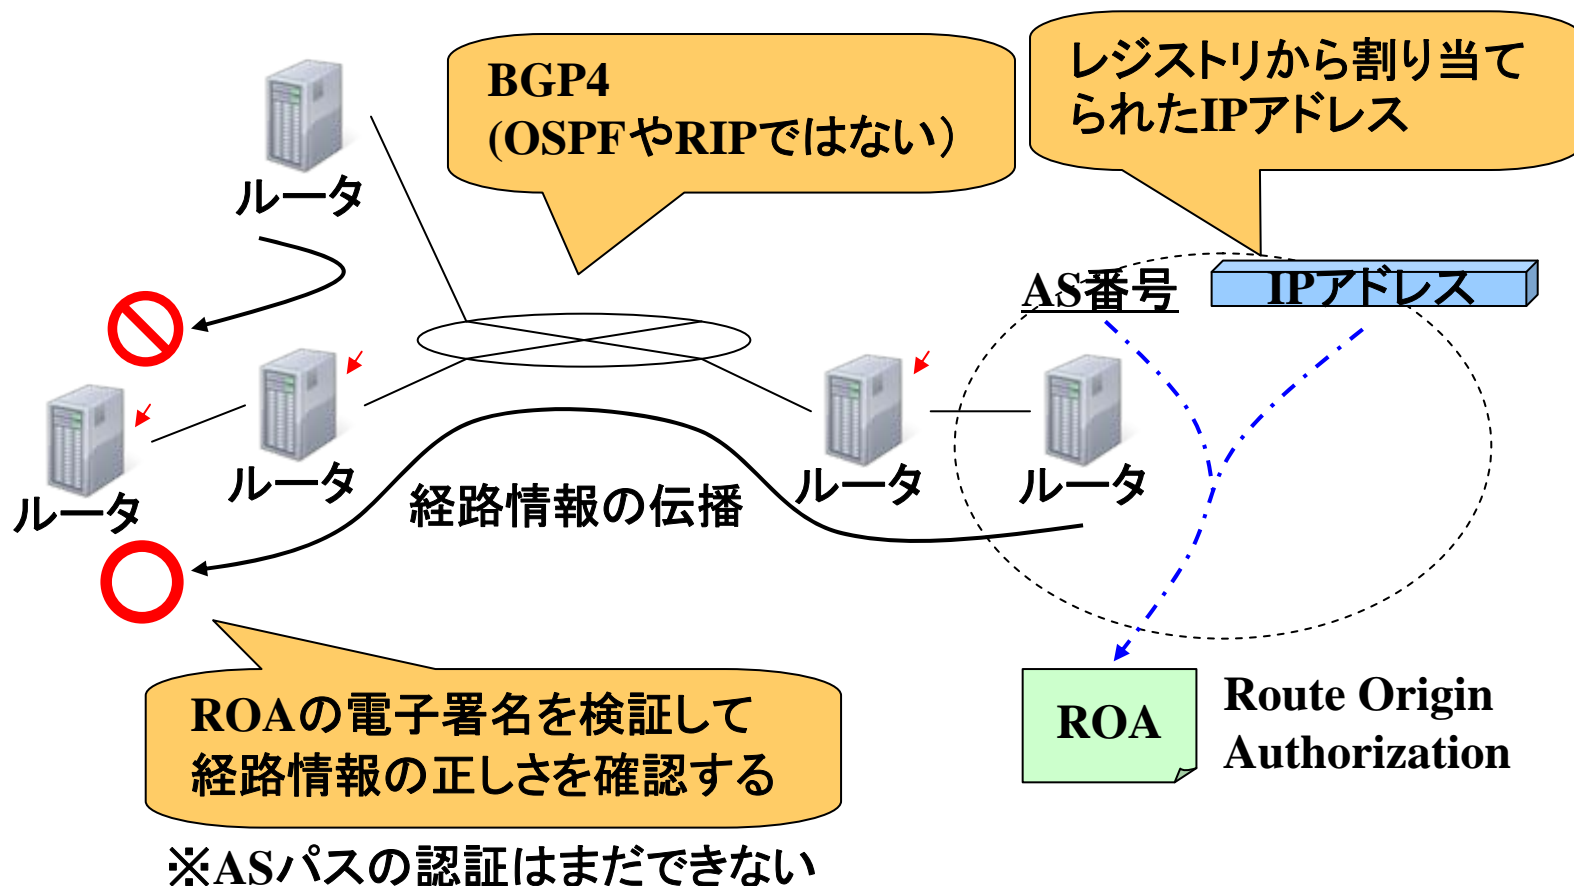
ルータ

BGP4
(OSPFやRIPではない)

レジストリから割り当てられたIPアドレス

AS番号

IPアドレス

ルータ

ルータ

経路情報の伝播

ルータ

ルータ

ROA

Route Origin Authorization

ROAの電子署名を検証して経路情報の正しさを確認する

※ASパスの認証はまだできない